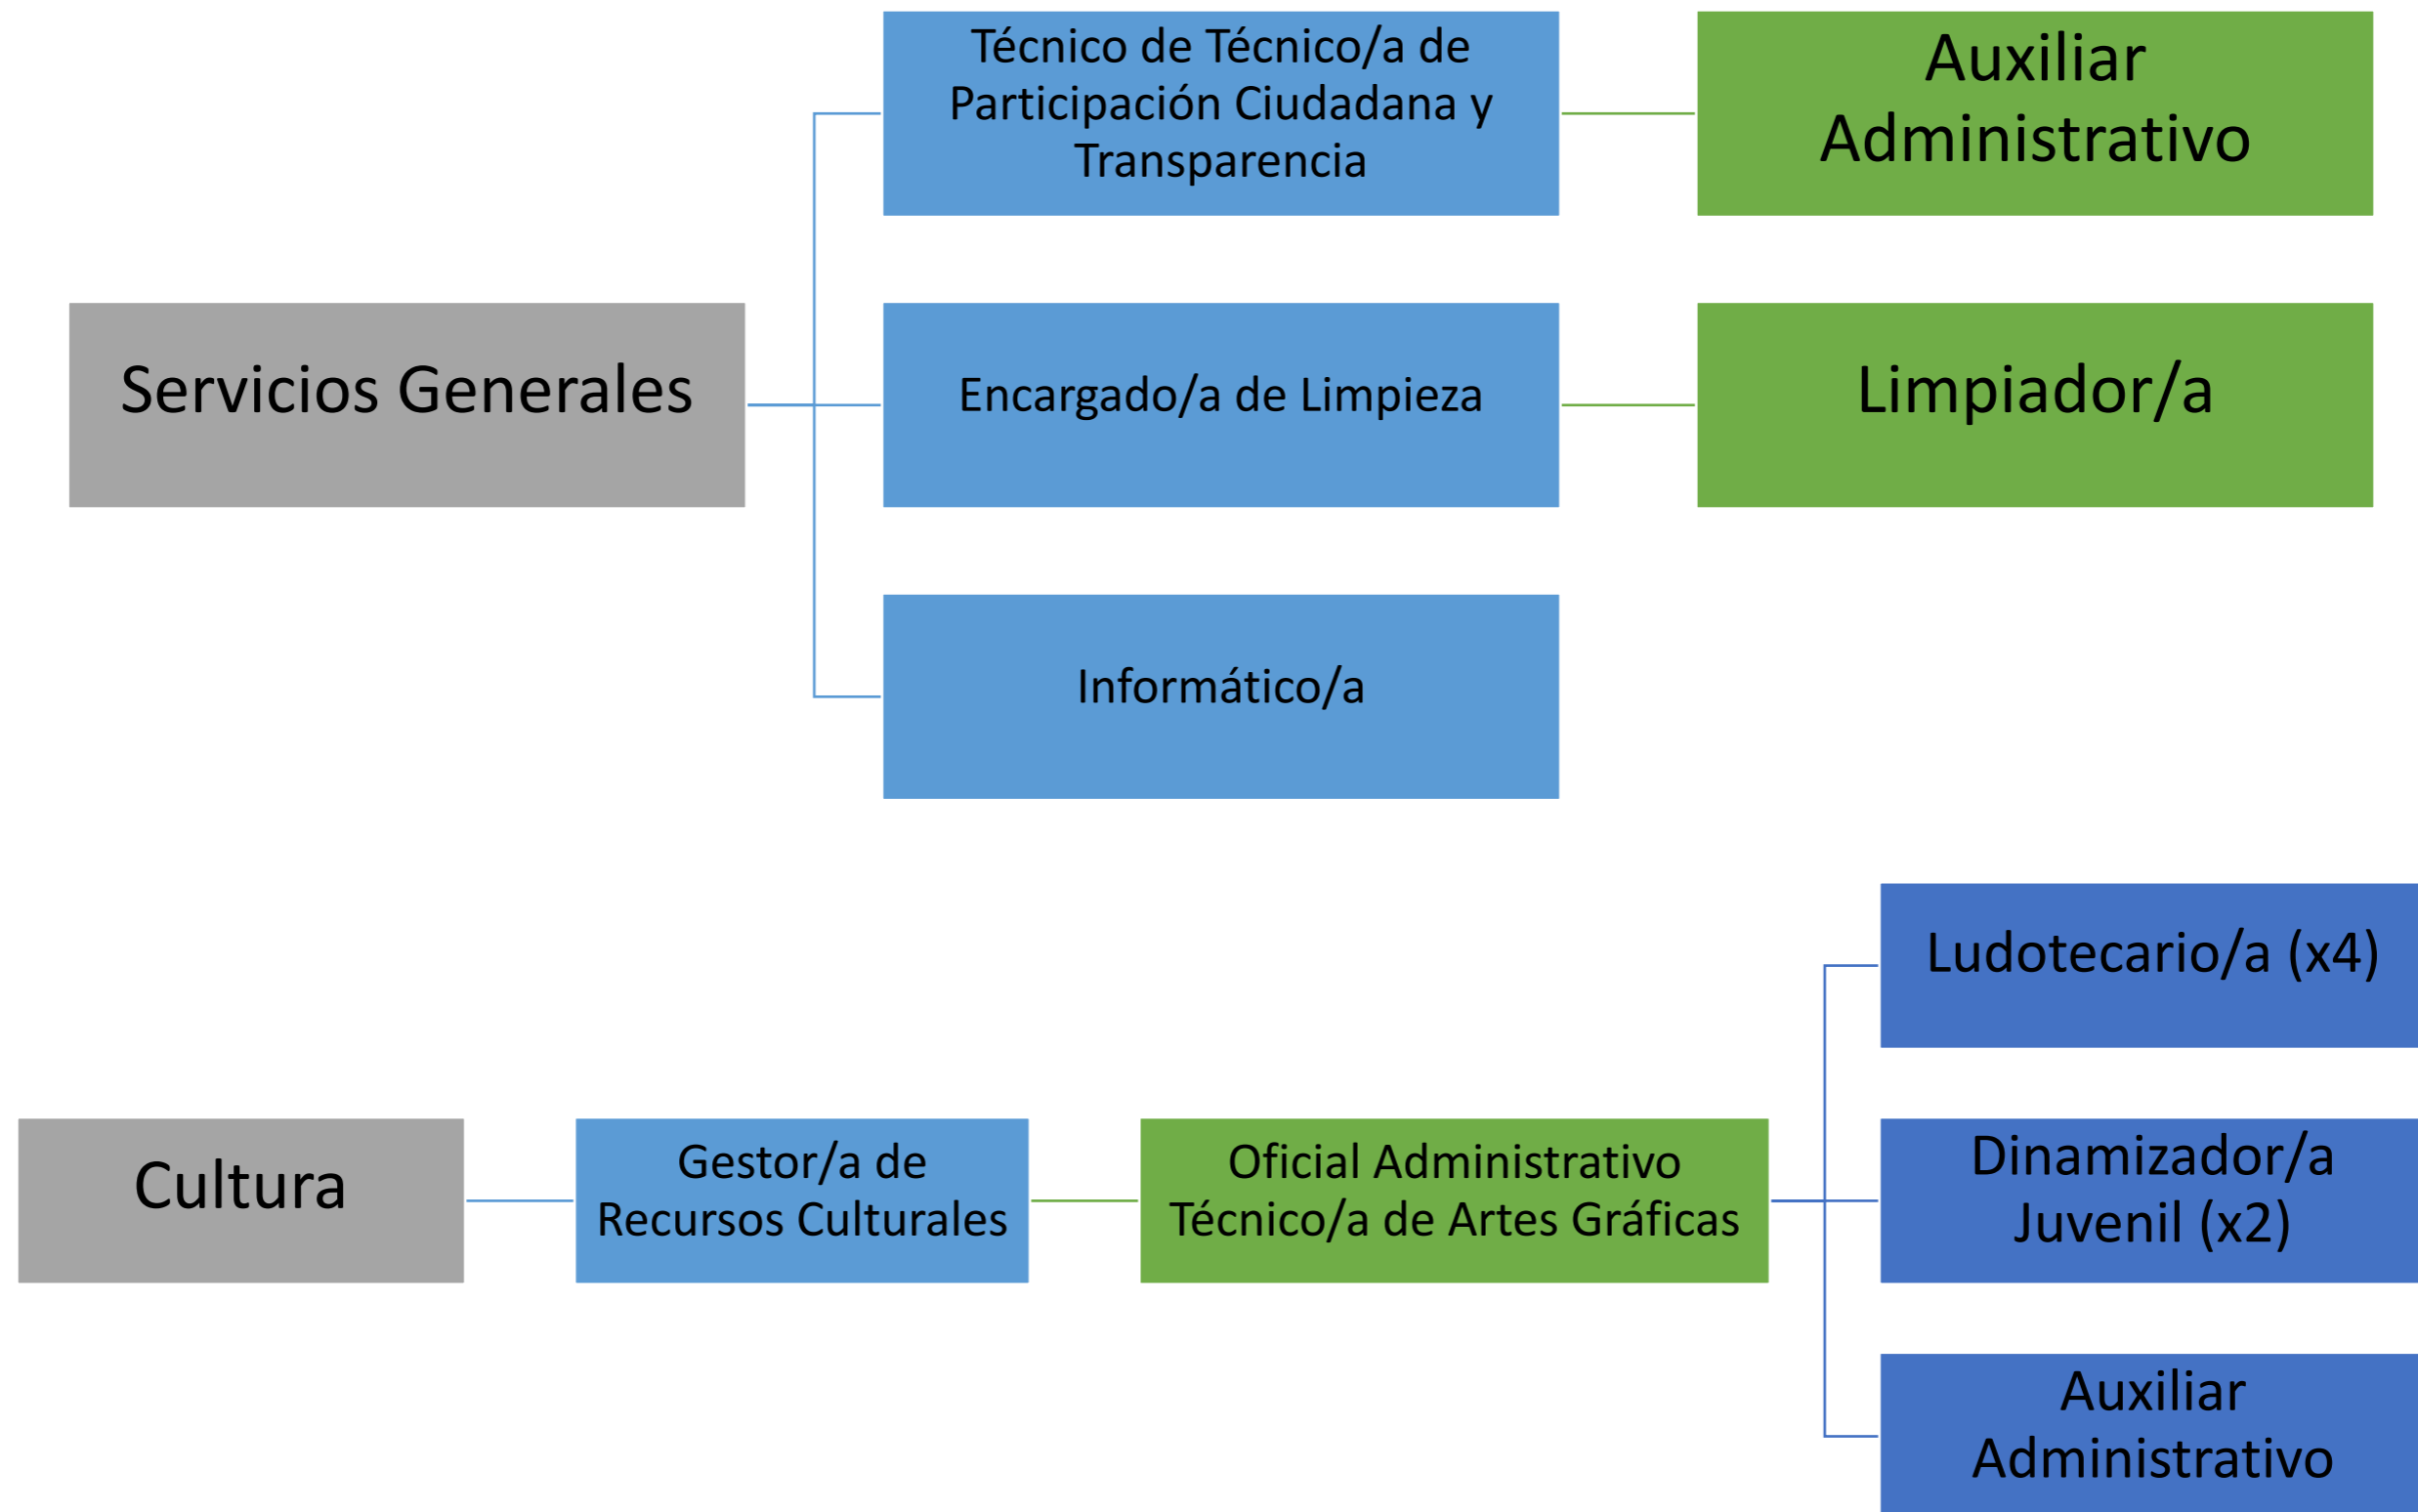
Servicios Generales

Técnico de Técnico/a de Participación Ciudadana y Transparencia

Auxiliar Administrativo

Encargado/a de Limpieza

Limpiador/a

Informático/a

Cultura

Gestor/a de Recursos Culturales

Oficial Administrativo Técnico/a de Artes Gráficas

Ludotecario/a (x4)

Dinamizador/a Juvenil (x2)

Auxiliar Administrativo